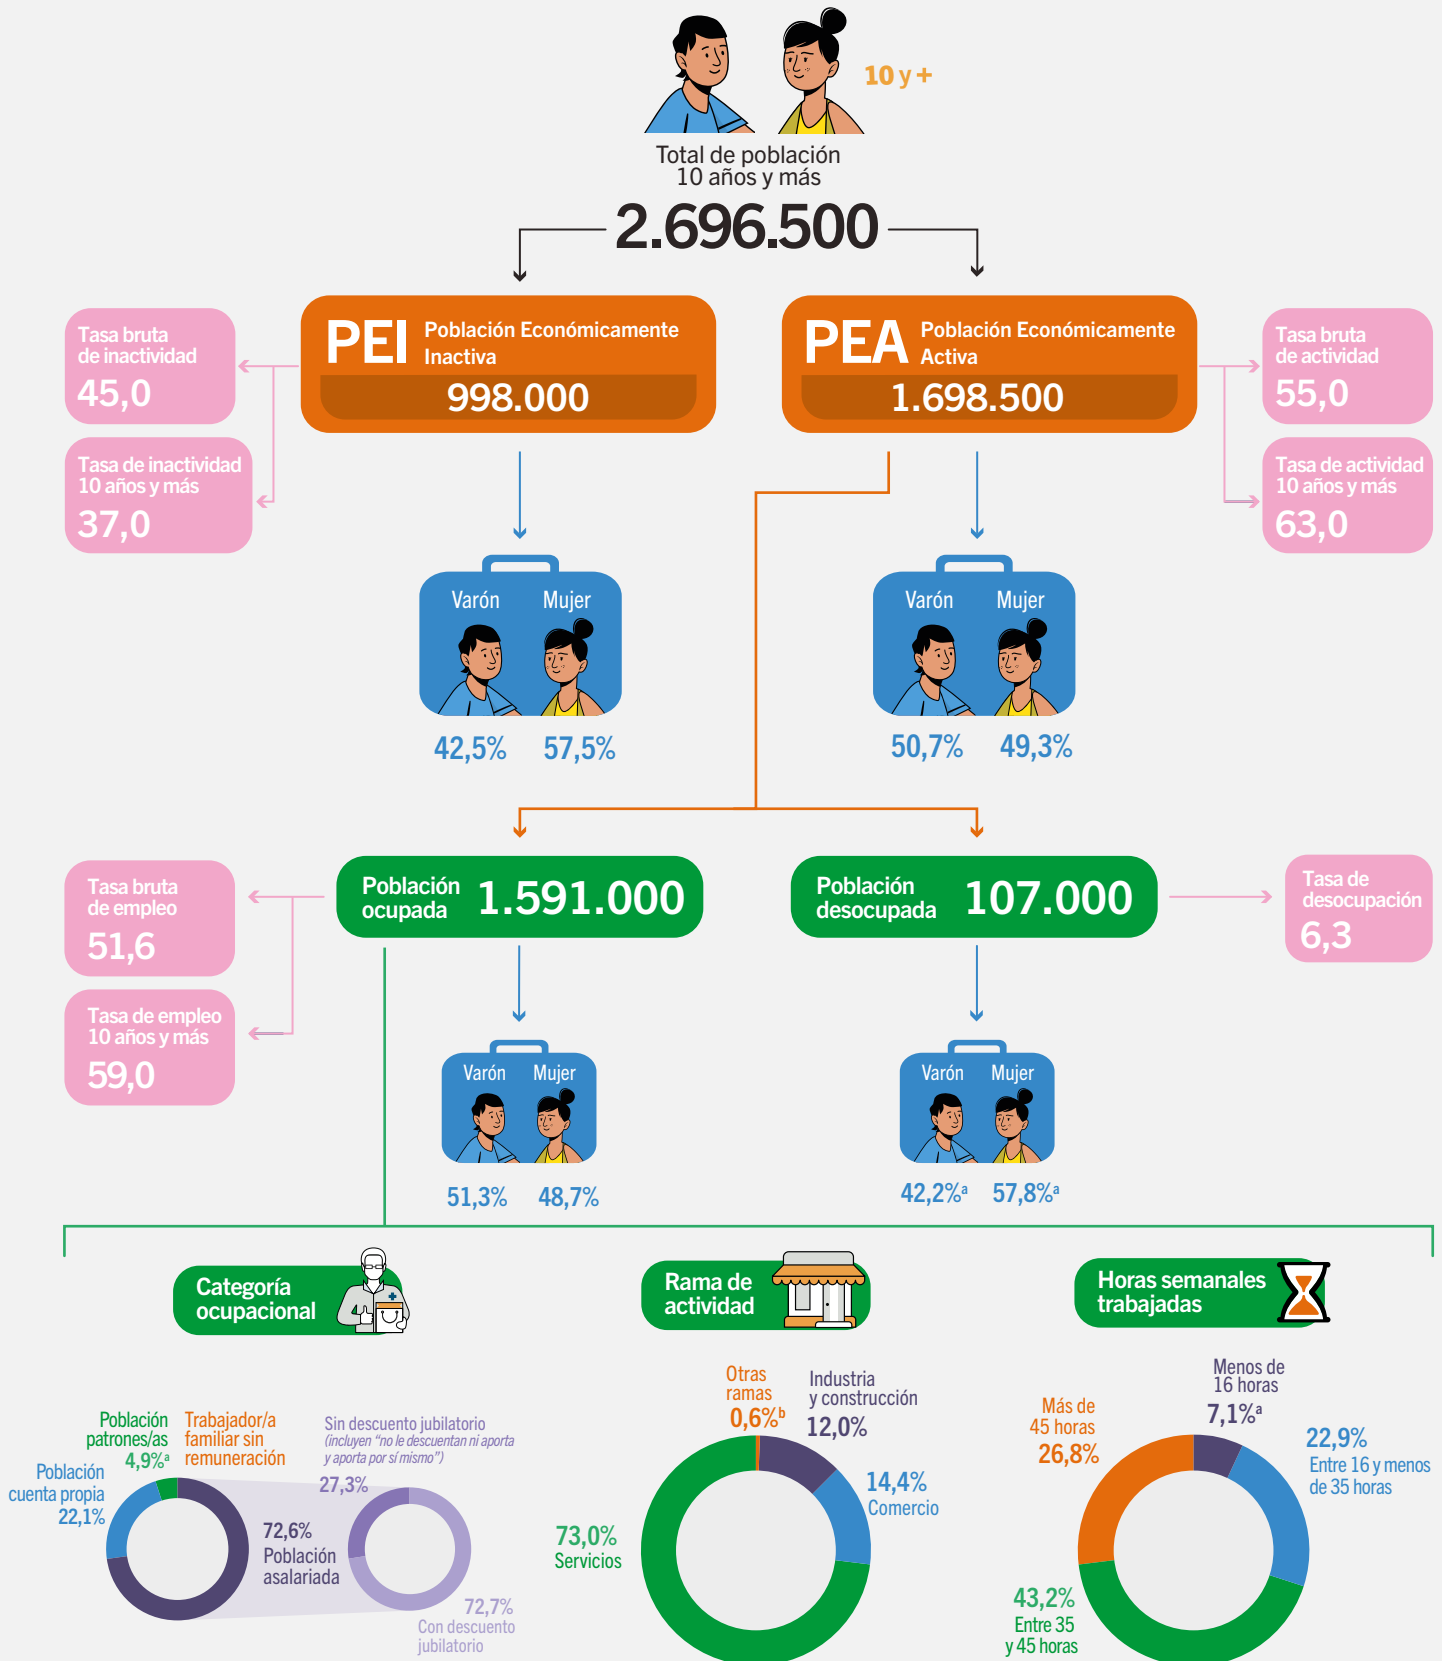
10 y +

Total de población 10 años y más

2.696.500

PEI Población Económicamente Inactiva

998.000

PEA Población Económicamente Activa

1.698.500

Tasa bruta de inactividad
45,0

Tasa de inactividad 10 años y más
37,0

Tasa bruta de actividad
55,0

Tasa de actividad 10 años y más
63,0

Varón Mujer
42,5% 57,5%

Varón Mujer
50,7% 49,3%

Tasa bruta de empleo
51,6

Tasa de empleo 10 años y más
59,0

Población ocupada 1.591.000

Población desocupada 107.000

Tasa de desocupación
6,3

Varón Mujer
51,3% 48,7%

Varón Mujer
42,2%$^a$ 57,8%$^a$

Categoría ocupacional

Rama de actividad

Horas semanales trabajadas

Población patrones/as 4,9%$^a$

Trabajador/a familiar sin remuneración

Población cuenta propia 22,1%

72,6% Población asalariada

Sin descuento jubilatorio (incluyen "no le descuentan ni aporta y aporta por sí mismo")
27,3%

72,7% Con descuento jubilatorio

Otras ramas 0,6%$^b$

Industria y construcción 12,0%

14,4% Comercio

73,0% Servicios

Menos de 16 horas 7,1%$^a$

Más de 45 horas 26,8%

22,9% Entre 16 y menos de 35 horas

43,2% Entre 35 y 45 horas